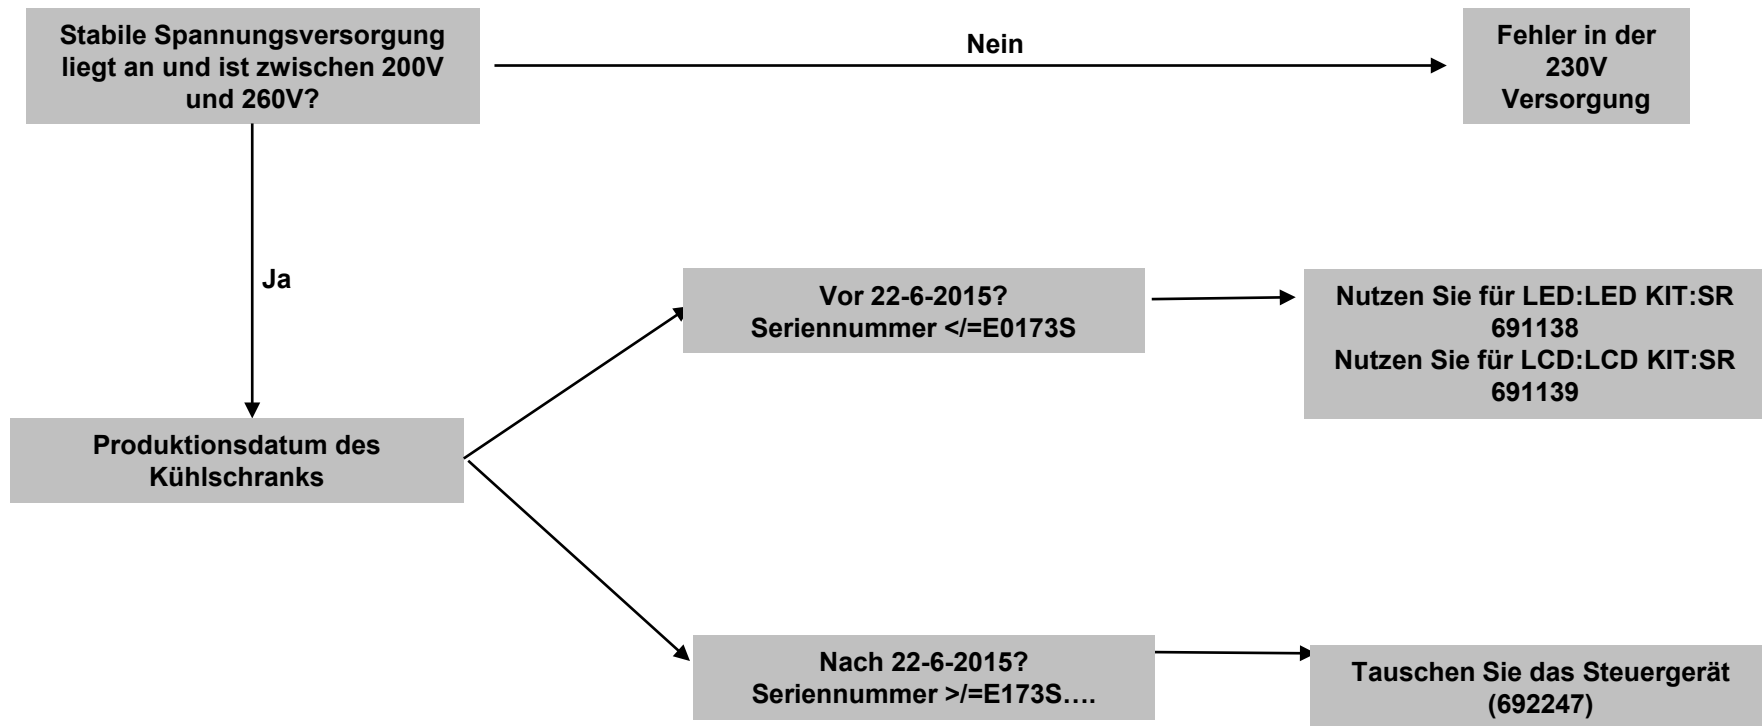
Stabile Spannungsversorgung liegt an und ist zwischen 200V und 260V?

Nein

Fehler in der 230V Versorgung

Ja

Produktionsdatum des Kühlschranks

Vor 22-6-2015?
Seriennummer </=E0173S

Nutzen Sie für LED:LED KIT:SR 691138
Nutzen Sie für LCD:LCD KIT:SR 691139

Nach 22-6-2015?
Seriennummer >/=E173S….

Tauschen Sie das Steuergerät (692247)